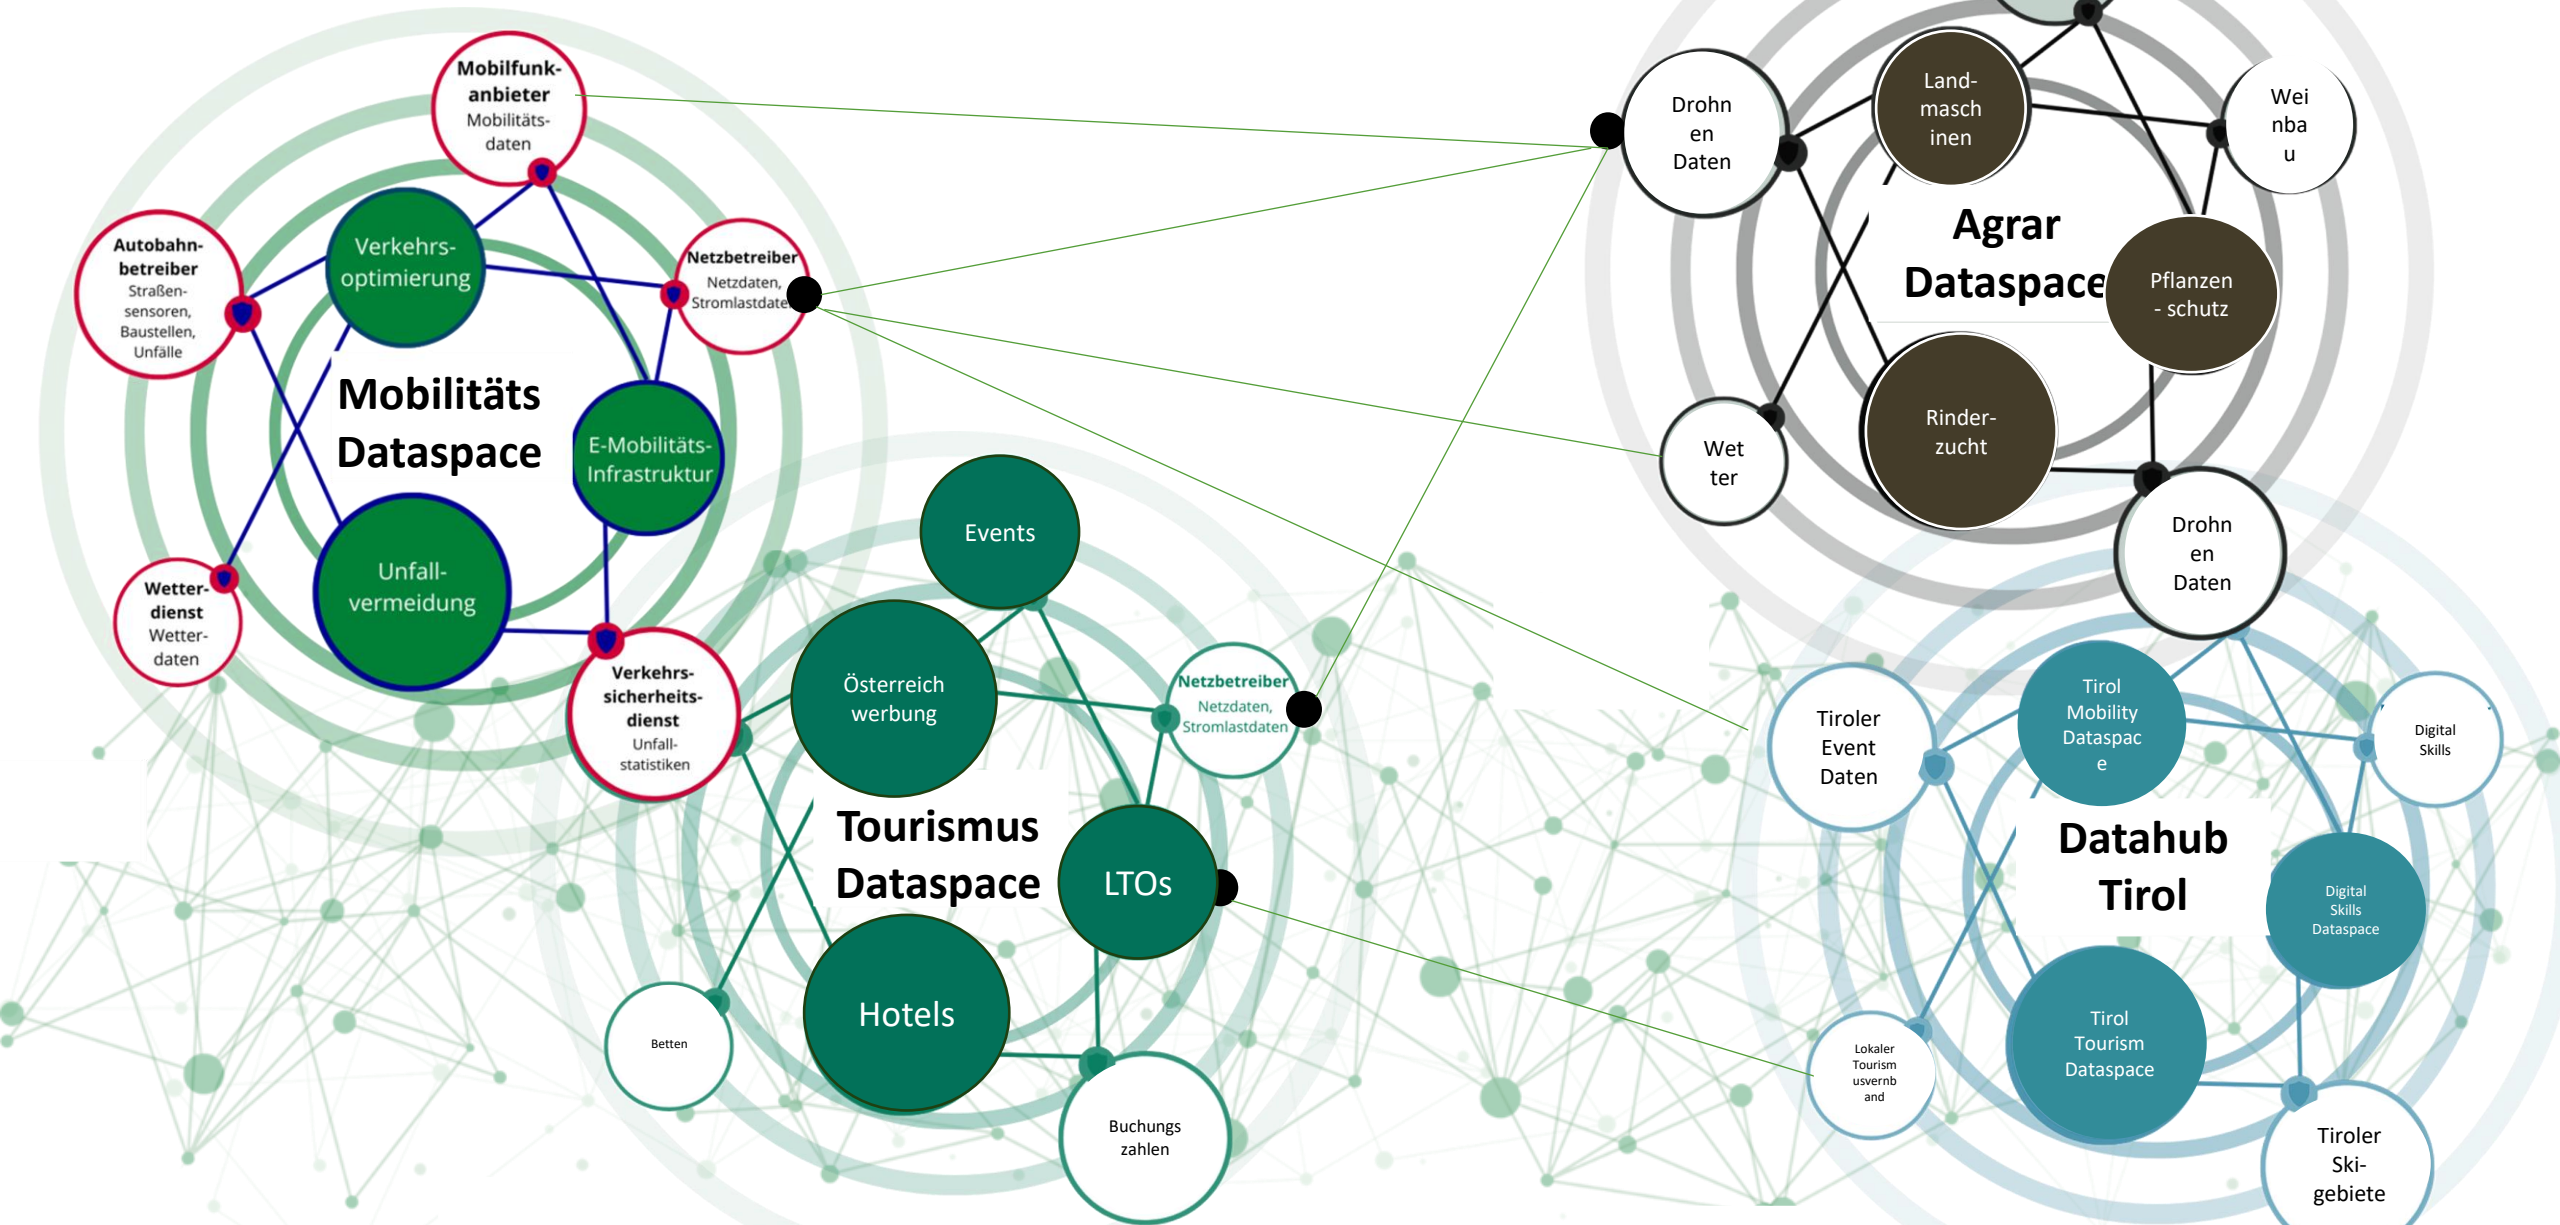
Mobilfunkanbieter
Mobilitätsdaten

Autobahnbetreiber
Straßensensoren, Baustellen, Unfälle

Verkehrsoptimierung

Netzbetreiber
Netzdaten, Stromlastdate

Mobilitäts Dataspace

E-Mobilitäts-Infrastruktur

Wetterdienst
Wetterdaten

Unfallvermeidung

Verkehrssicherheitsdienst
Unfallstatistiken

Events

Österreich werbung

Netzbetreiber
Netzdaten, Stromlastdaten

Tourismus Dataspace

LTOs

Hotels

Betten

Buchungs zahlen

Drohn en Daten

Land-masch inen

Wei nba u

Agrar Dataspace

Pflanzen - schutz

Wet ter

Rinder-zucht

Drohn en Daten

Tiroler Event Daten

Tirol Mobility Dataspac e

Digital Skills

Datahub Tirol

Digital Skills Dataspace

Lokaler Tourism usvernb and

Tirol Tourism Dataspace

Tiroler Ski-gebiete